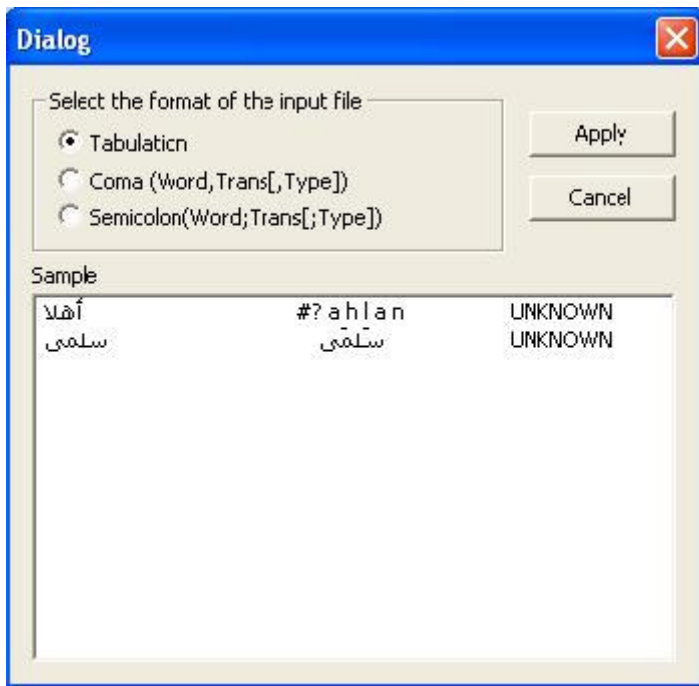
Dialog

Select the format of the input file

Tabulation

Coma (Word,Trans[,Type])

Semicolon(Word;Trans[;Type])

Apply

Cancel

Sample

| أهلا | #?a h l a n | UNKNOWN |
|---|---|---|
| سلمى | سَلْمَى | UNKNOWN |